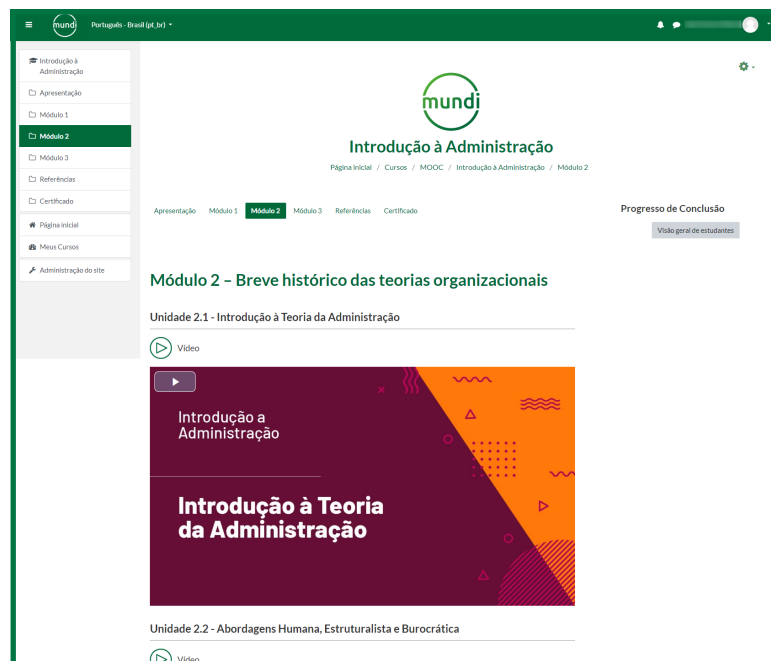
mundi Português - Brasil (pt_br)

Introdução à Administração
Apresentação
Módulo 1
Módulo 2
Módulo 3
Referências
Certificado
Página inicial
Meus Cursos
Administração do site

mundi

Introdução à Administração

Página inicial / Cursos / MOOC / Introdução à Administração / Módulo 2

Apresentação Módulo 1 Módulo 2 Módulo 3 Referências Certificado

Progresso de Conclusão

Visão geral de estudantes

Módulo 2 – Breve histórico das teorias organizacionais

Unidade 2.1 - Introdução à Teoria da Administração

Vídeo

Introdução a Administração

Introdução à Teoria da Administração

Unidade 2.2 - Abordagens Humana, Estruturalista e Burocrática

Vídeo